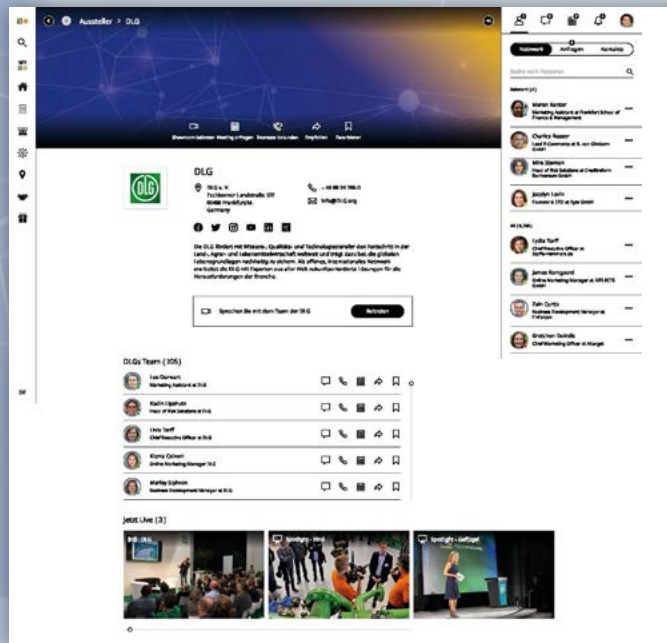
Aussteller > DLG

Showroom betreten Meeting anfragen Stempel bekommen Empfehlen Favorisieren

DLG

DLG e. V.
Eschborner Landstraße 122
60489 Frankfurt/M.
Germany

+49 69 24 788-0

Info@DLG.org

Die DLG fördert mit Wissens-, Qualitäts- und Technologietransfer den Fortschritt in der Land-, Agrar- und Lebensmittelwirtschaft weltweit und trägt dazu bei, die globalen Lebensgrundlagen nachhaltig zu sichern. Als offenes, internationales Netzwerk erarbeitet die DLG mit Experten aus aller Welt zukunftsorientierte Lösungen für die Herausforderungen der Branche.

Sprechen Sie mit dem Team der DLG

Beitreten

DLGs Team (105)

Leo Darwant
Marketing Assistant at DLG

Kadin Lipshutz
Head of Risk Solutions at DLG

Livia Torff
Chief Executive Officer at DLG

Kierra Culhane
Online Marketing Manager DLG

Marley Siphron
Business Development Manager at DLG

Jetzt Live (3)

DLG - Talk

Spotlight - Rind

Spotlight - Geflügel

Netzwerk Anfragen Kontakte

Suche nach Personen

Netzwerk (4)

Marion Kanter
Marketing Assistant at Frankfurt School of Finance & Management

Charles Reaser
Lead E-Commerce at R. von Ghisbern GmbH

Mira Siemon
Head of Risk Solutions at Creditreform Bonnewam GmbH

Jocelyn Levin
Founder & CTO at Syna GmbH

All (3,586)

Lydia Torff
Chief Executive Officer at Sigma-commerce.de

James Korsgaard
Online Marketing Manager at REFLECTS GmbH

Zain Curtis
Business Development Manager at Fintyson

Gretchen Dokidis
Chief Marketing Officer at Margeli

DE